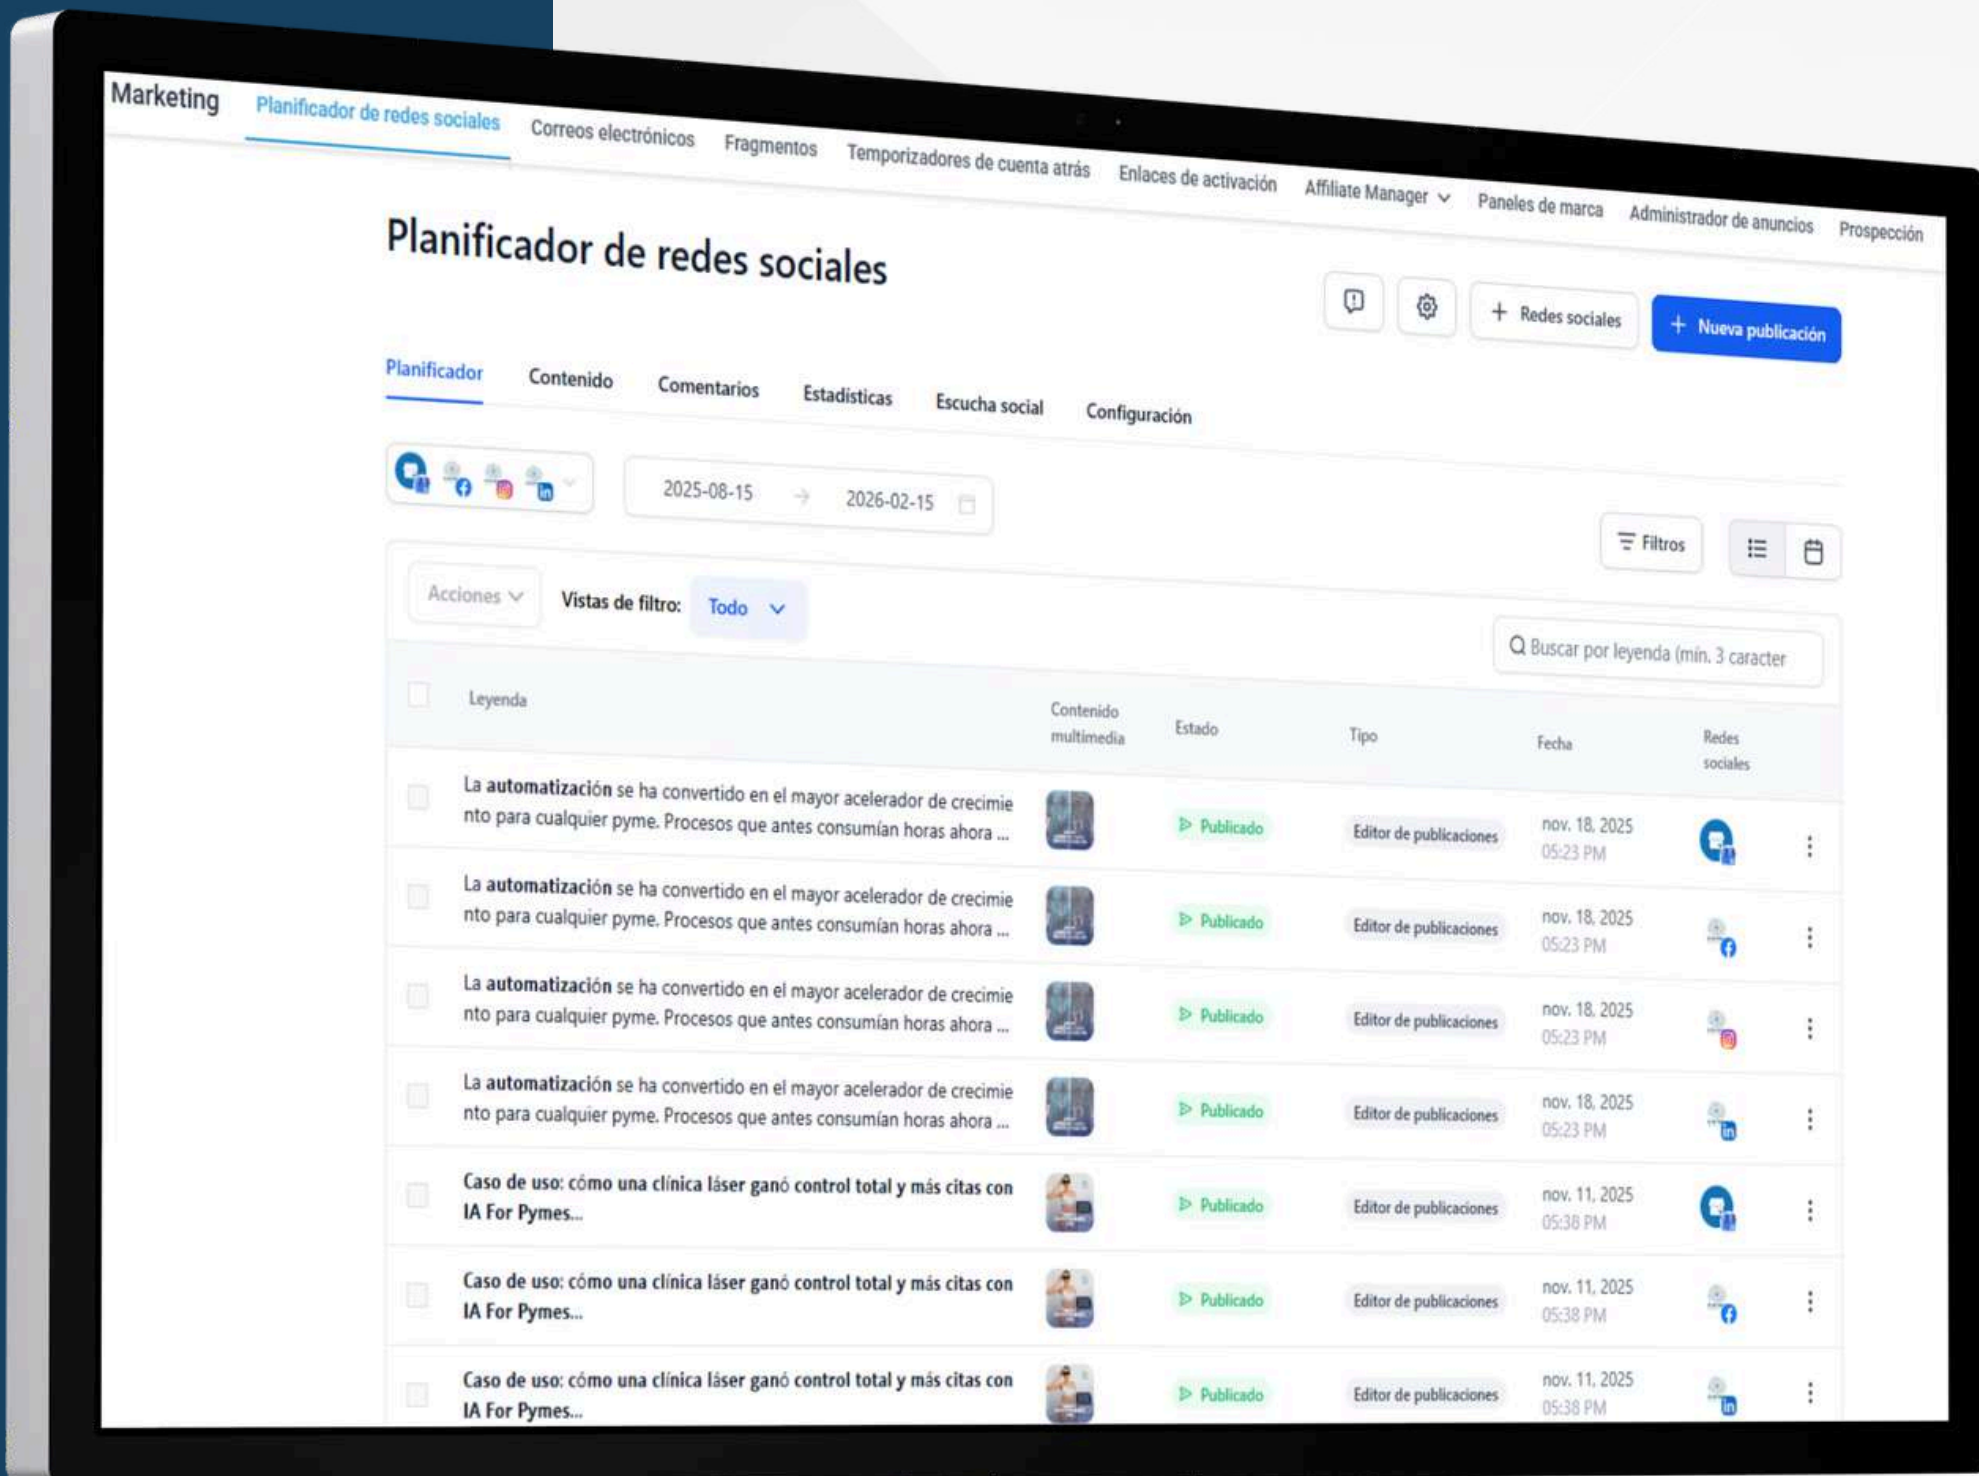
Marketing Planificador de redes sociales Correos electrónicos Fragmentos Temporizadores de cuenta atrás Enlaces de activación Affiliate Manager Paneles de marca Administrador de anuncios Prospección

Planificador de redes sociales

+ Redes sociales + Nueva publicación

Planificador Contenido Comentarios Estadísticas Escucha social Configuración

2025-08-15 → 2026-02-15

Filtros

Acciones Vistas de filtro: Todo

Buscar por leyenda (mín. 3 caracter

| Leyenda | Contenido multimedia | Estado | Tipo | Fecha | Redes sociales |
|---|---|---|---|---|---|
| La automatización se ha convertido en el mayor acelerador de crecimiento para cualquier pyme. Procesos que antes consumían horas ahora ... | | Publicado | Editor de publicaciones | nov. 18, 2025 05:23 PM | |
| La automatización se ha convertido en el mayor acelerador de crecimiento para cualquier pyme. Procesos que antes consumían horas ahora ... | | Publicado | Editor de publicaciones | nov. 18, 2025 05:23 PM | |
| La automatización se ha convertido en el mayor acelerador de crecimiento para cualquier pyme. Procesos que antes consumían horas ahora ... | | Publicado | Editor de publicaciones | nov. 18, 2025 05:23 PM | |
| La automatización se ha convertido en el mayor acelerador de crecimiento para cualquier pyme. Procesos que antes consumían horas ahora ... | | Publicado | Editor de publicaciones | nov. 18, 2025 05:23 PM | |
| Caso de uso: cómo una clínica láser ganó control total y más citas con IA For Pymes... | | Publicado | Editor de publicaciones | nov. 11, 2025 05:38 PM | |
| Caso de uso: cómo una clínica láser ganó control total y más citas con IA For Pymes... | | Publicado | Editor de publicaciones | nov. 11, 2025 05:38 PM | |
| Caso de uso: cómo una clínica láser ganó control total y más citas con IA For Pymes... | | Publicado | Editor de publicaciones | nov. 11, 2025 05:38 PM | |